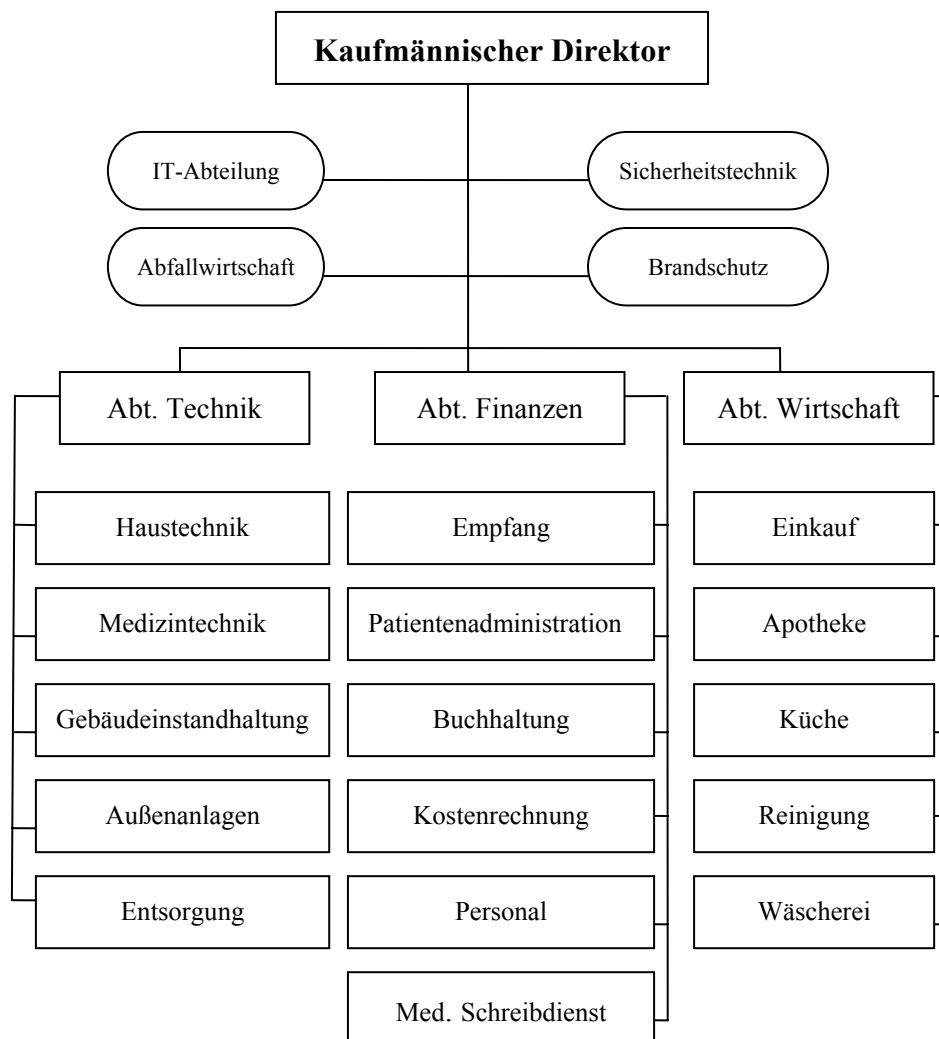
Kaufmännischer Direktor

IT-Abteilung

Sicherheitstechnik

Abfallwirtschaft

Brandschutz

Abt. Technik

Haustechnik

Medizintechnik

Gebäudeinstandhaltung

Außenanlagen

Entsorgung

Abt. Finanzen

Empfang

Patientenadministration

Buchhaltung

Kostenrechnung

Personal

Med. Schreibdienst

Abt. Wirtschaft

Einkauf

Apotheke

Küche

Reinigung

Wäscherei